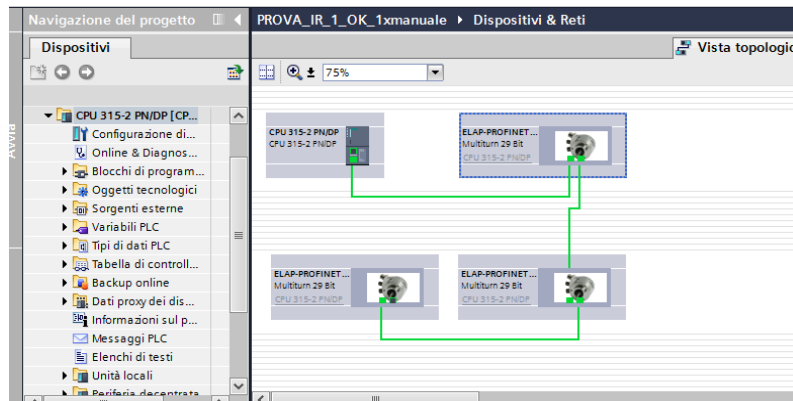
Navigazione del progetto

PROVA_IR_1_OK_1xmanuale ▸ Dispositivi & Reti

Dispositivi

Vista topologic

75%

Avvia

CPU 315-2 PN/DP [CP...
Configurazione di...
Online & Diagnos...
Blocchi di program...
Oggetti tecnologici
Sorgenti esterne
Variabili PLC
Tipi di dati PLC
Tabella di controll...
Backup online
Dati proxy dei dis...
Informazioni sul p...
Messaggi PLC
Elenchi di testi
Unità locali
Periferia decentrata

CPU 315-2 PN/DP
CPU 315-2 PN/DP

ELAP-PROFINET...
Multiturn 29 Bit
CPU 315-2 PN/DP

ELAP-PROFINET...
Multiturn 29 Bit
CPU 315-2 PN/DP

ELAP-PROFINET...
Multiturn 29 Bit
CPU 315-2 PN/DP